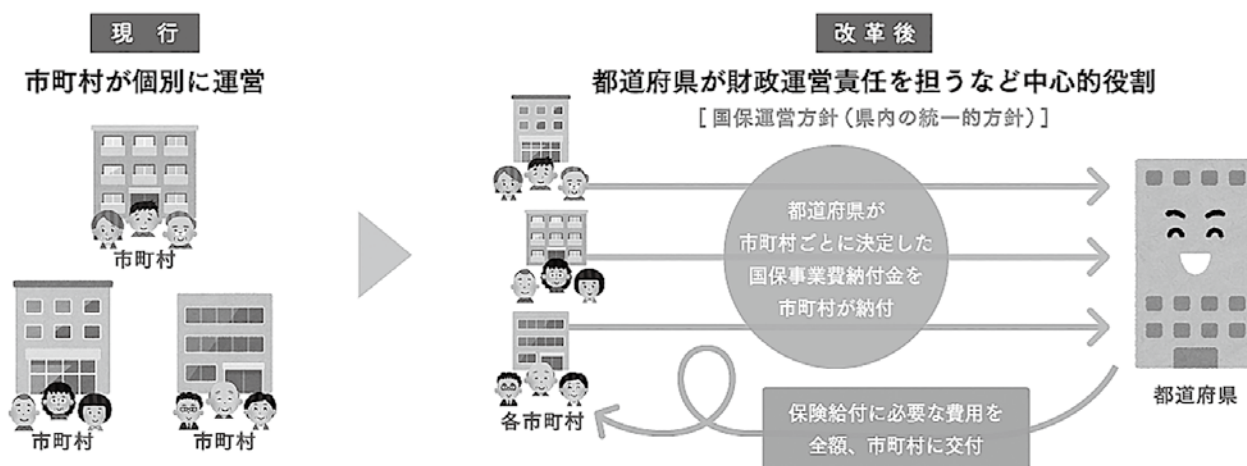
現　行

市町村が個別に運営

市町村

市町村

市町村

改革後

都道府県が財政運営責任を担うなど中心的役割

［国保運営方針（県内の統一的方針）］

都道府県が市町村ごとに決定した国保事業費納付金を市町村が納付

各市町村

保険給付に必要な費用を全額、市町村に交付

都道府県